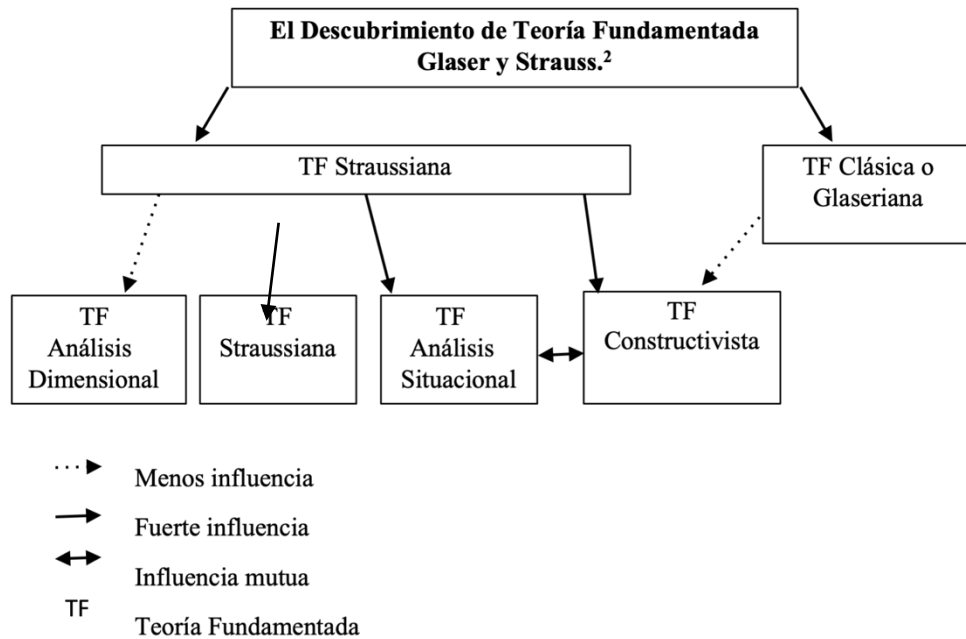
El Descubrimiento de Teoría Fundamentada Glaser y Strauss.$^{2}$

TF Straussiana

TF Clásica o Glaseriana

TF Análisis Dimensional

TF Straussiana

TF Análisis Situacional

TF Constructivista

Menos influencia

Fuerte influencia

Influencia mutua

TF Teoría Fundamentada